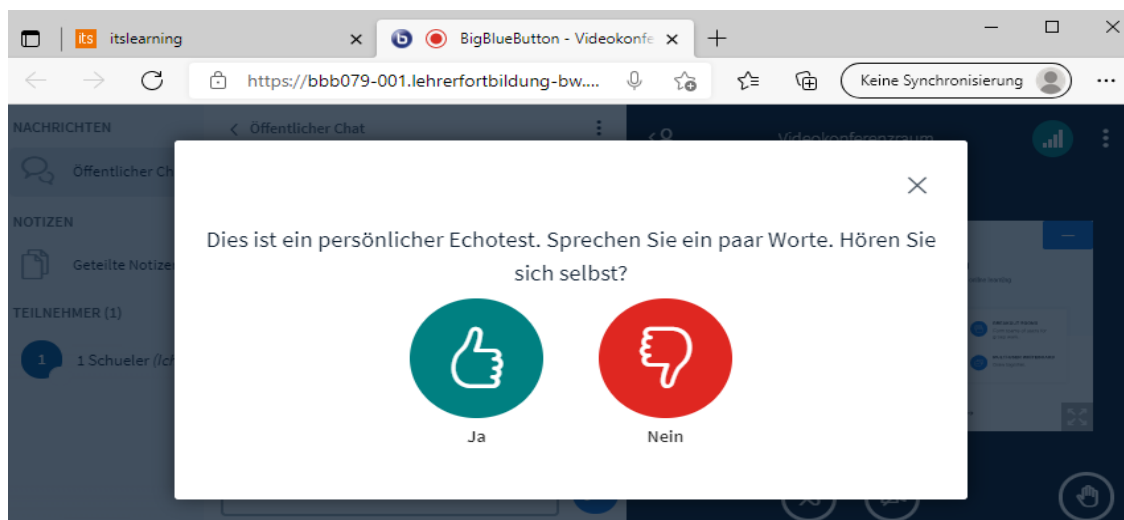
its itslearning ×
BigBlueButton - Videokonfe ×
+
https://bbb079-001.lehrerfortbildung-bw....
Keine Synchronisierung
...

NACHRICHTEN
Öffentlicher Ch
NOTIZEN
Geteilte Notizen
TEILNEHMER (1)
1 Schueler (Ich
Öffentlicher Chat
Videokonferenzraum

Dies ist ein persönlicher Echotest. Sprechen Sie ein paar Worte. Hören Sie sich selbst?

Ja
Nein